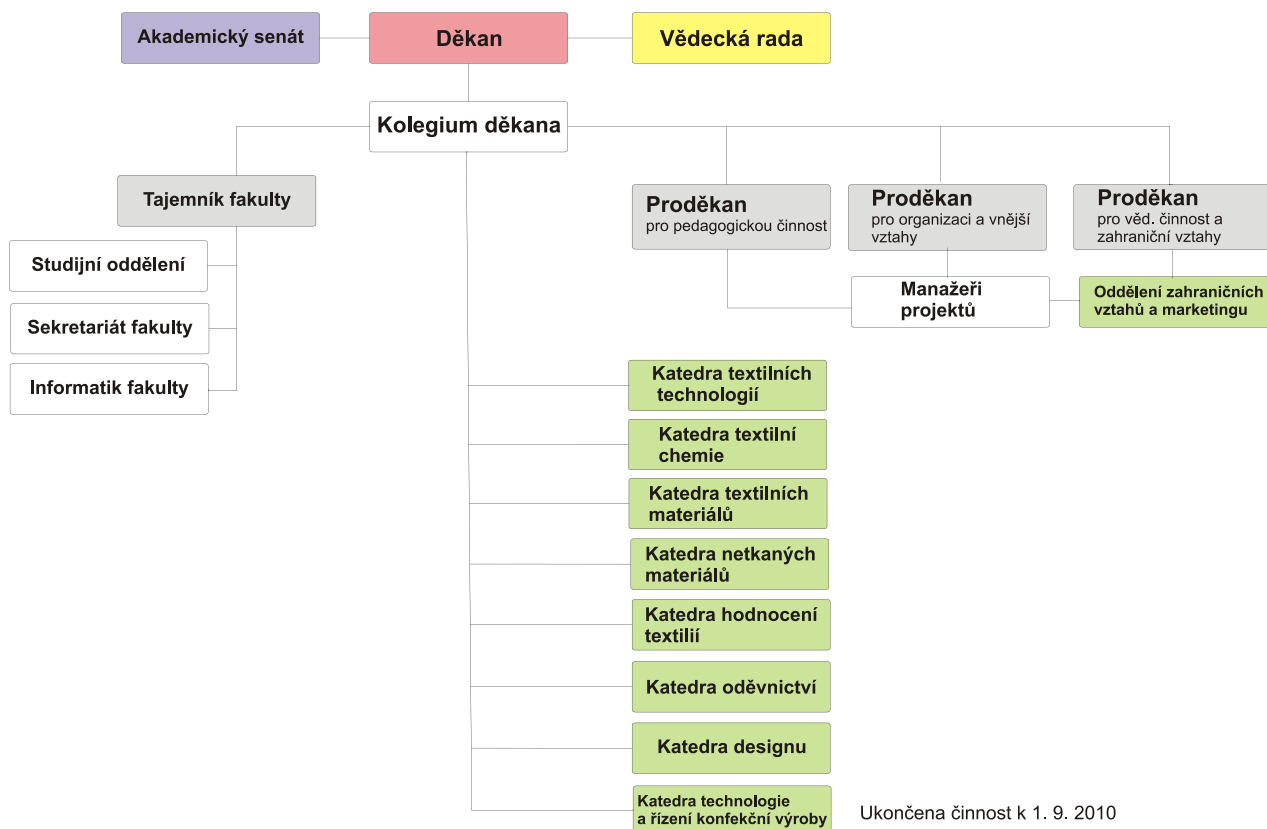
Akademický senát

Děkan

Vědecká rada

Kolegium děkana

Tajemník fakulty

Studijní oddělení

Sekretariát fakulty

Informatik fakulty

Proděkan
pro pedagogickou činnost

Proděkan
pro organizaci a vnější vztahy

Proděkan
pro věd. činnost a zahraniční vztahy

Manažeři projektů

Oddělení zahraničních vztahů a marketingu

Katedra textilních technologií

Katedra textilní chemie

Katedra textilních materiálů

Katedra netkaných materiálů

Katedra hodnocení textilií

Katedra oděvnictví

Katedra designu

Katedra technologie a řízení konfekční výroby

Ukončena činnost k 1. 9. 2010